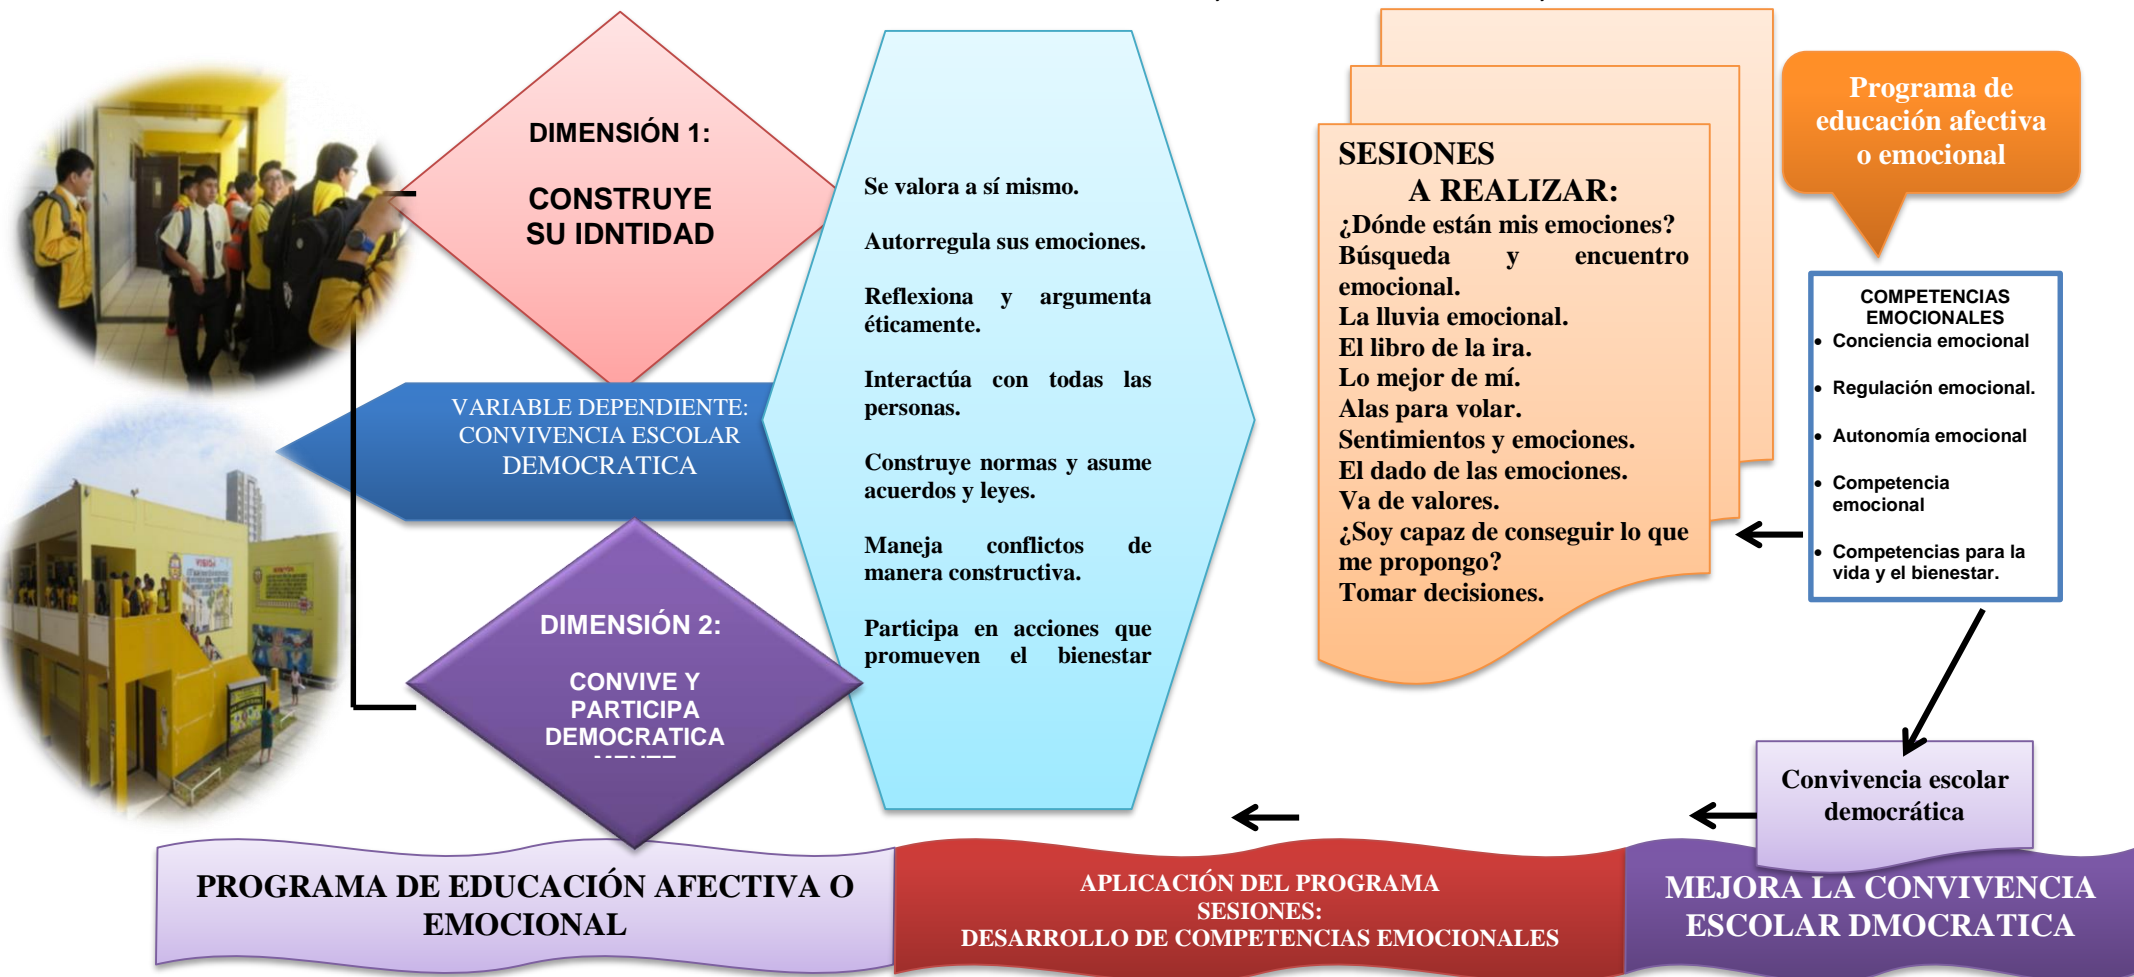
DIMENSIÓN 1:

CONSTRUYE SU IDNTIDAD

VARIABLE DEPENDIENTE: CONVIVENCIA ESCOLAR DEMOCRATICA

DIMENSIÓN 2:

CONVIVE Y PARTICIPA DEMOCRATICA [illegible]

Se valora a sí mismo.

Autorregula sus emociones.

Reflexiona y argumenta éticamente.

Interactúa con todas las personas.

Construye normas y asume acuerdos y leyes.

Maneja conflictos de manera constructiva.

Participa en acciones que promueven el bienestar

SESIONES A REALIZAR:
¿Dónde están mis emociones?
Búsqueda y encuentro emocional.
La lluvia emocional.
El libro de la ira.
Lo mejor de mí.
Alas para volar.
Sentimientos y emociones.
El dado de las emociones.
Va de valores.
¿Soy capaz de conseguir lo que me propongo?
Tomar decisiones.

Programa de educación afectiva o emocional

COMPETENCIAS EMOCIONALES
- Conciencia emocional
- Regulación emocional.
- Autonomía emocional
- Competencia emocional
- Competencias para la vida y el bienestar.

Convivencia escolar democrática

PROGRAMA DE EDUCACIÓN AFECTIVA O EMOCIONAL

APLICACIÓN DEL PROGRAMA
SESIONES:
DESARROLLO DE COMPETENCIAS EMOCIONALES

MEJORA LA CONVIVENCIA ESCOLAR DMOCRATICA